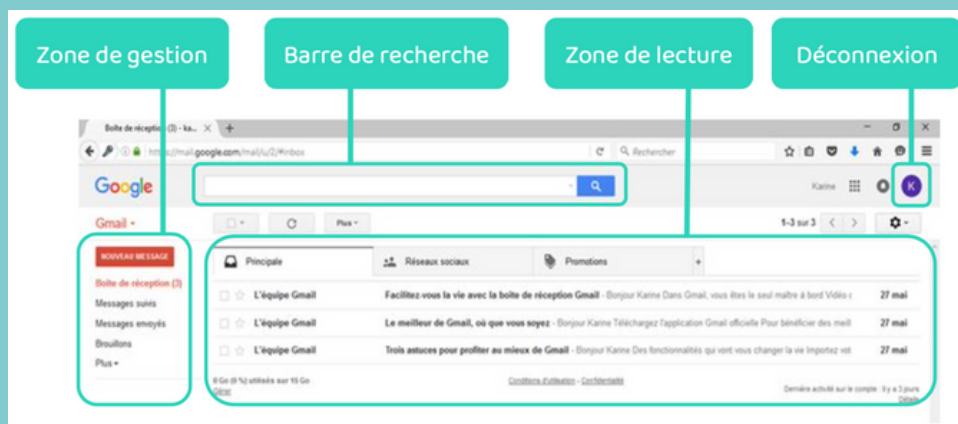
Zone de gestion

Barre de recherche

Zone de lecture

Déconnexion

Boîte de réception (3) - ka... ×

https://mail.google.com/mail/u/2/#inbox

Rechercher

Google

Karine

K

Gmail ▾

Plus ▾

1-3 sur 3

NOUVEAU MESSAGE

Boîte de réception (3)

Messages suivis

Messages envoyés

Brouillons

Plus ▾

Principale

Réseaux sociaux

Promotions

+

| | | | |
|---|---|---|---|
| ☆ | L'équipe Gmail | Facilitez-vous la vie avec la boîte de réception Gmail - Bonjour Karine Dans Gmail, vous êtes le seul maître à bord Vidéo : | 27 mai |
| ☆ | L'équipe Gmail | Le meilleur de Gmail, où que vous soyez - Bonjour Karine Téléchargez l'application Gmail officielle Pour bénéficier des meil | 27 mai |
| ☆ | L'équipe Gmail | Trois astuces pour profiter au mieux de Gmail - Bonjour Karine Des fonctionnalités qui vont vous changer la vie Importez vot | 27 mai |

0 Go (0 %) utilisés sur 15 Go
Gérer

Conditions d'utilisation - Confidentialité

Dernière activité sur le compte : il y a 3 jours
Détails